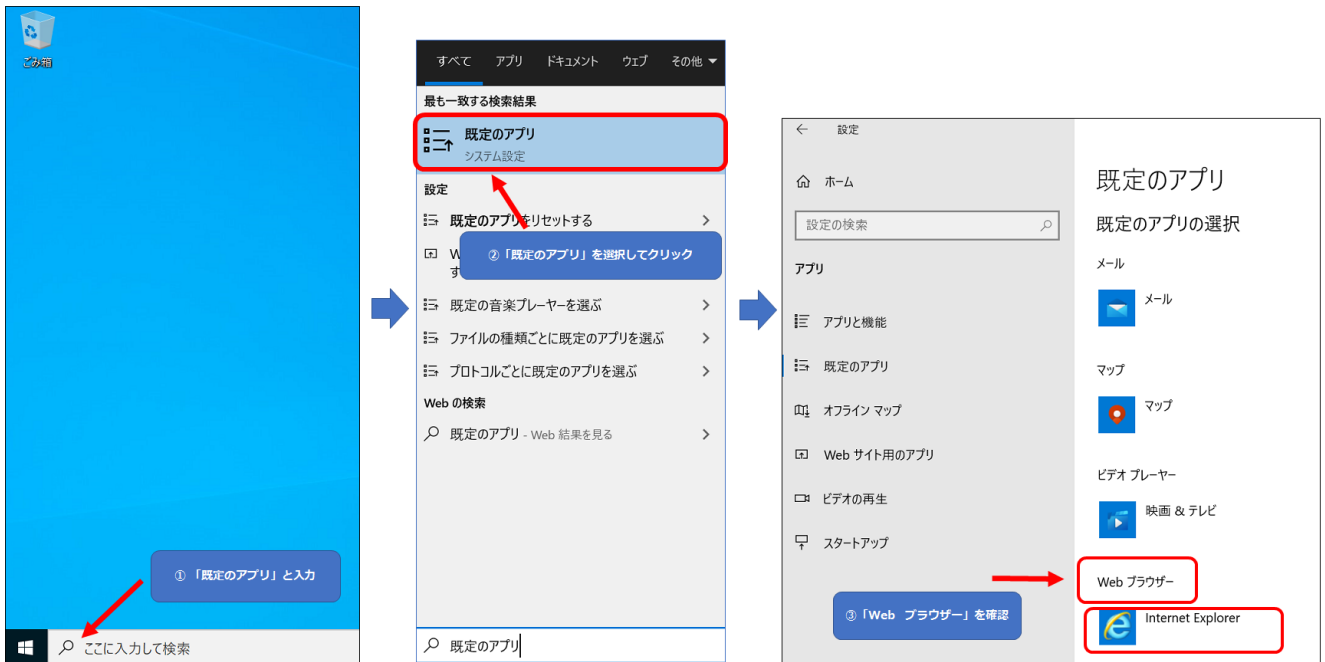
ごみ箱

①「既定のアプリ」と入力

ここに入力して検索

すべて　アプリ　ドキュメント　ウェブ　その他

最も一致する検索結果

既定のアプリ
システム設定

設定

既定のアプリをリセットする

W
す

②「既定のアプリ」を選択してクリック

既定の音楽プレーヤーを選ぶ

ファイルの種類ごとに既定のアプリを選ぶ

プロトコルごとに既定のアプリを選ぶ

Web の検索

既定のアプリ - Web 結果を見る

既定のアプリ

設定

ホーム

設定の検索

アプリ

アプリと機能

既定のアプリ

オフライン マップ

Web サイト用のアプリ

ビデオの再生

スタートアップ

既定のアプリ

既定のアプリの選択

メール

メール

マップ

マップ

ビデオ プレーヤー

映画 & テレビ

Web ブラウザー

③「Web ブラウザー」を確認

Internet Explorer